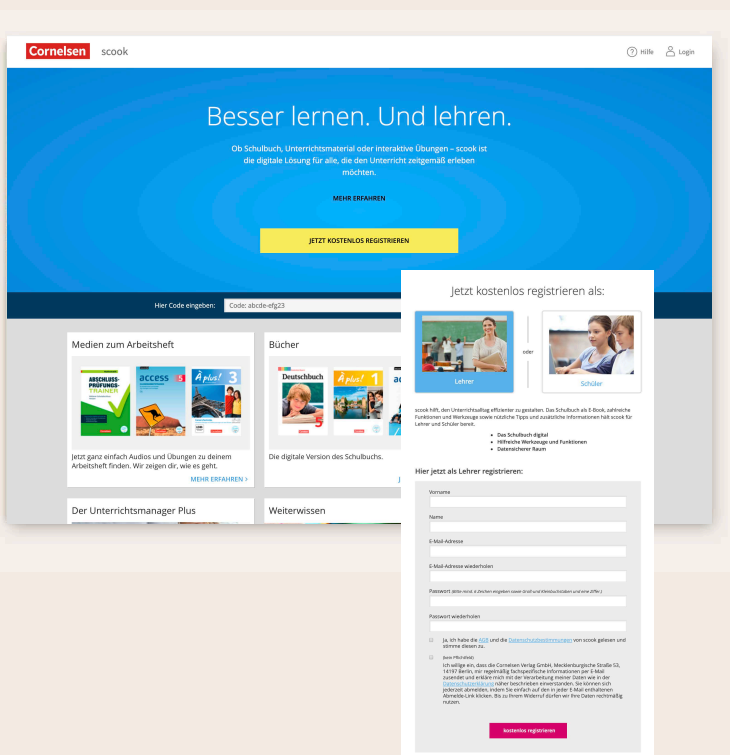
Cornelsen scook

Hilfe Login

Besser lernen. Und lehren.

Ob Schulbuch, Unterrichtsmaterial oder interaktive Übungen – scook ist die digitale Lösung für alle, die den Unterricht zeitgemäß erleben möchten.

MEHR ERFAHREN

JETZT KOSTENLOS REGISTRIEREN

Hier Code eingeben: Code: abcde-efg23

Medien zum Arbeitsheft

ABSCHLUSS-PRÜFUNGS-TRAINER access À plus! 3

Jetzt ganz einfach Audios und Übungen zu deinem Arbeitsheft finden. Wir zeigen dir, wie es geht.

MEHR ERFAHREN >

Bücher

Deutschbuch 5 À plus! 1 ac

Die digitale Version des Schulbuchs.

Der Unterrichtsmanager Plus

Weiterwissen

Jetzt kostenlos registrieren als:

Lehrer oder Schüler

scook hilft, den Unterrichtsalltag effizienter zu gestalten. Das Schulbuch als E-Book, zahlreiche Funktionen und Werkzeuge sowie nützliche Tipps und zusätzliche Informationen hält scook für Lehrer und Schüler bereit.

• Das Schulbuch digital
• Hilfreiche Werkzeuge und Funktionen
• Datensicherer Raum

Hier jetzt als Lehrer registrieren:

Vorname

Name

E-Mail-Adresse

E-Mail-Adresse wiederholen

Passwort (Bitte mind. 6 Zeichen eingeben sowie Groß und Kleinbuchstaben und eine Ziffer.)

Passwort wiederholen

Ja, ich habe die AGB und die Datenschutzbestimmungen von scook gelesen und stimme diesen zu.

(kein Pflichtfeld)
Ich willige ein, dass die Cornelsen Verlag GmbH, Mecklenburgische Straße 53, 14197 Berlin, mir regelmäßig fachspezifische Informationen per E-Mail zusendet und erkläre mich mit der Verarbeitung meiner Daten wie in der Datenschutzerklärung näher beschrieben einverstanden. Sie können sich jederzeit abmelden, indem Sie einfach auf den in jeder E-Mail enthaltenen Abmelde-Link klicken. Bis zu Ihrem Widerruf dürfen wir Ihre Daten rechtmäßig nutzen.

kostenlos registrieren